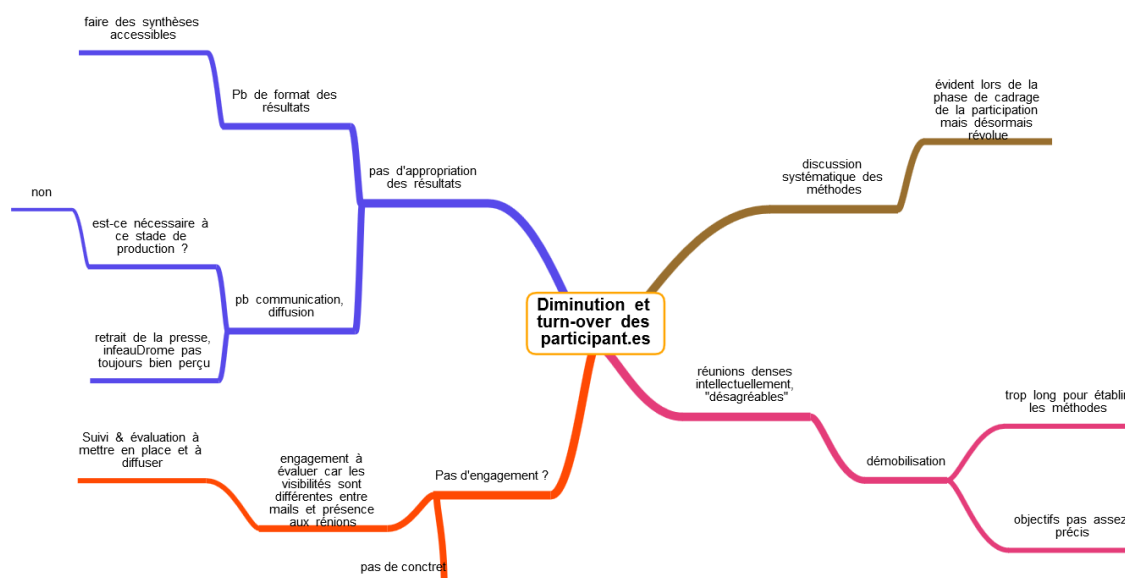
Diminution et turn-over des participant.es

pas d'appropriation des résultats

Pb de format des résultats

faire des synthèses accessibles

pb communication, diffusion

est-ce nécessaire à ce stade de production ?

non

retrait de la presse, infeauDrome pas toujours bien perçu

Pas d'engagement ?

engagement à évaluer car les visibilités sont différentes entre mails et présence aux rénions

Suivi & évaluation à mettre en place et à diffuser

pas de concret

discussion systématique des méthodes

évident lors de la phase de cadrage de la participation mais désormais révolue

réunions denses intellectuellement, "désagréables"

démobilisation

trop long pour établi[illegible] les méthodes

objectifs pas asse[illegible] précis